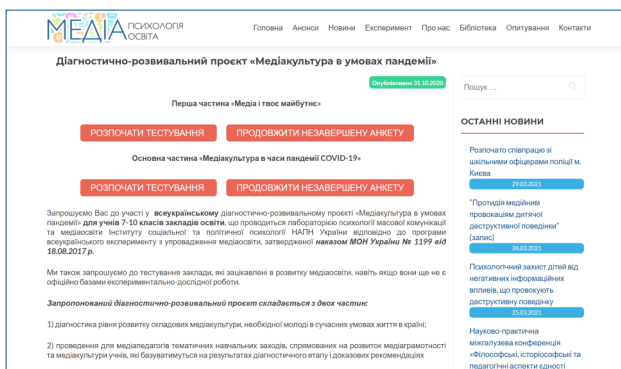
МЕДІА ПСИХОЛОГІЯ ОСВІТА

Головна Анонси Новини Експеримент Про нас Бібліотека Опитування Контакти

Діагностично-розвивальний проєкт «Медіакультура в умовах пандемії»

Опубліковано 31.10.2020

Перша частина «Медіа і твоє майбутнє»

РОЗПОЧАТИ ТЕСТУВАННЯ ПРОДОВЖИТИ НЕЗАВЕРШЕНУ АНКЕТУ

Основна частина «Медіакультура в часи пандемії COVID-19»

РОЗПОЧАТИ ТЕСТУВАННЯ ПРОДОВЖИТИ НЕЗАВЕРШЕНУ АНКЕТУ

Запрошуємо Вас до участі у всеукраїнському діагностично-розвивальному проєкті «Медіакультура в умовах пандемії» для учнів 7-10 класів закладів освіти, що проводиться лабораторією психології масової комунікації та медіаосвіти Інституту соціальної та політичної психології НАПН України відповідно до програми всеукраїнського експерименту з упровадження медіаосвіти, затвердженої наказом МОН України № 1199 від 18.08.2017 р.

Ми також запрошуємо до тестування заклади, які зацікавлені в розвитку медіаосвіти, навіть якщо вони ще не є офіційно базами експериментально-дослідної роботи.

Запропонований діагностично-розвивальний проєкт складається з двох частин:

1) діагностика рівня розвитку складових медіакультури, необхідної молоді в сучасних умовах життя в країні;

2) проведення для медіапедагогів тематичних навчальних заходів, спрямованих на розвиток медіаграмотності та медіакультури учнів, які базуватимуться на результатах діагностичного етапу і доказових рекомендаціях

Пошук ...

ОСТАННІ НОВИНИ

Розпочато співпрацю зі шкільними офіцерами поліції м. Києва
29.03.2021

"Протидія медійним провокаціям дитячої деструктивної поведінки" (запис)
26.03.2021

Психологічний захист дітей від негативних інформаційних впливів, що провокують деструктивну поведінку
25.03.2021

Науково-практична міжгалузева конференція «Філософські, історіософські та педагогічні аспекти єдності